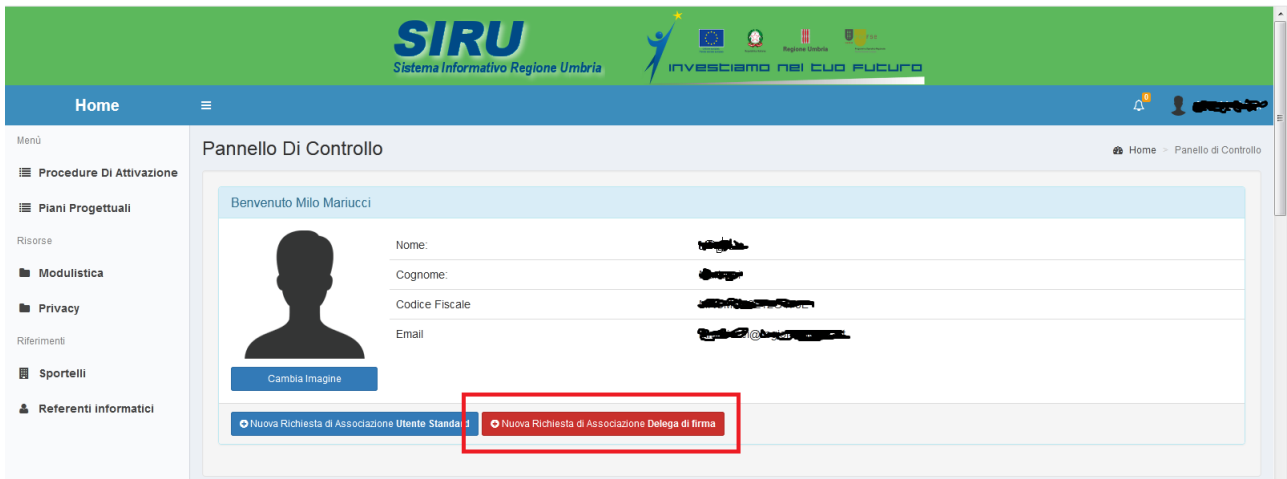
SIRU
Sistema Informativo Regione Umbria

investiamo nel tuo futuro

Regione Umbria

Home

Menù

Procedure Di Attivazione

Piani Progettuali

Risorse

Modulistica

Privacy

Riferimenti

Sportelli

Referenti informatici

Pannello Di Controllo

Home > Pannello di Controllo

Benvenuto Milo Mariucci

| | |
|---|---|
| Nome: | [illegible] |
| Cognome: | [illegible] |
| Codice Fiscale | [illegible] |
| Email | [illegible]@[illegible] |

Cambia Imagine

Nuova Richiesta di Associazione Utente Standard

Nuova Richiesta di Associazione Delega di firma